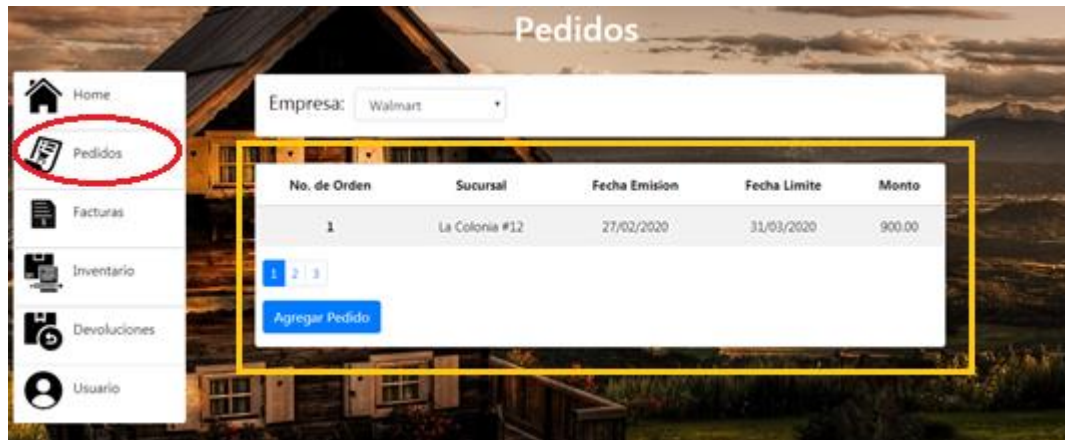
Pedidos

Home

Pedidos

Facturas

Inventario

Devoluciones

Usuario

Empresa: Walmart

| No. de Orden | Sucursal | Fecha Emision | Fecha Limite | Monto |
|---|---|---|---|---|
| 1 | La Colonia #12 | 27/02/2020 | 31/03/2020 | 900.00 |

1 2 3

Agregar Pedido